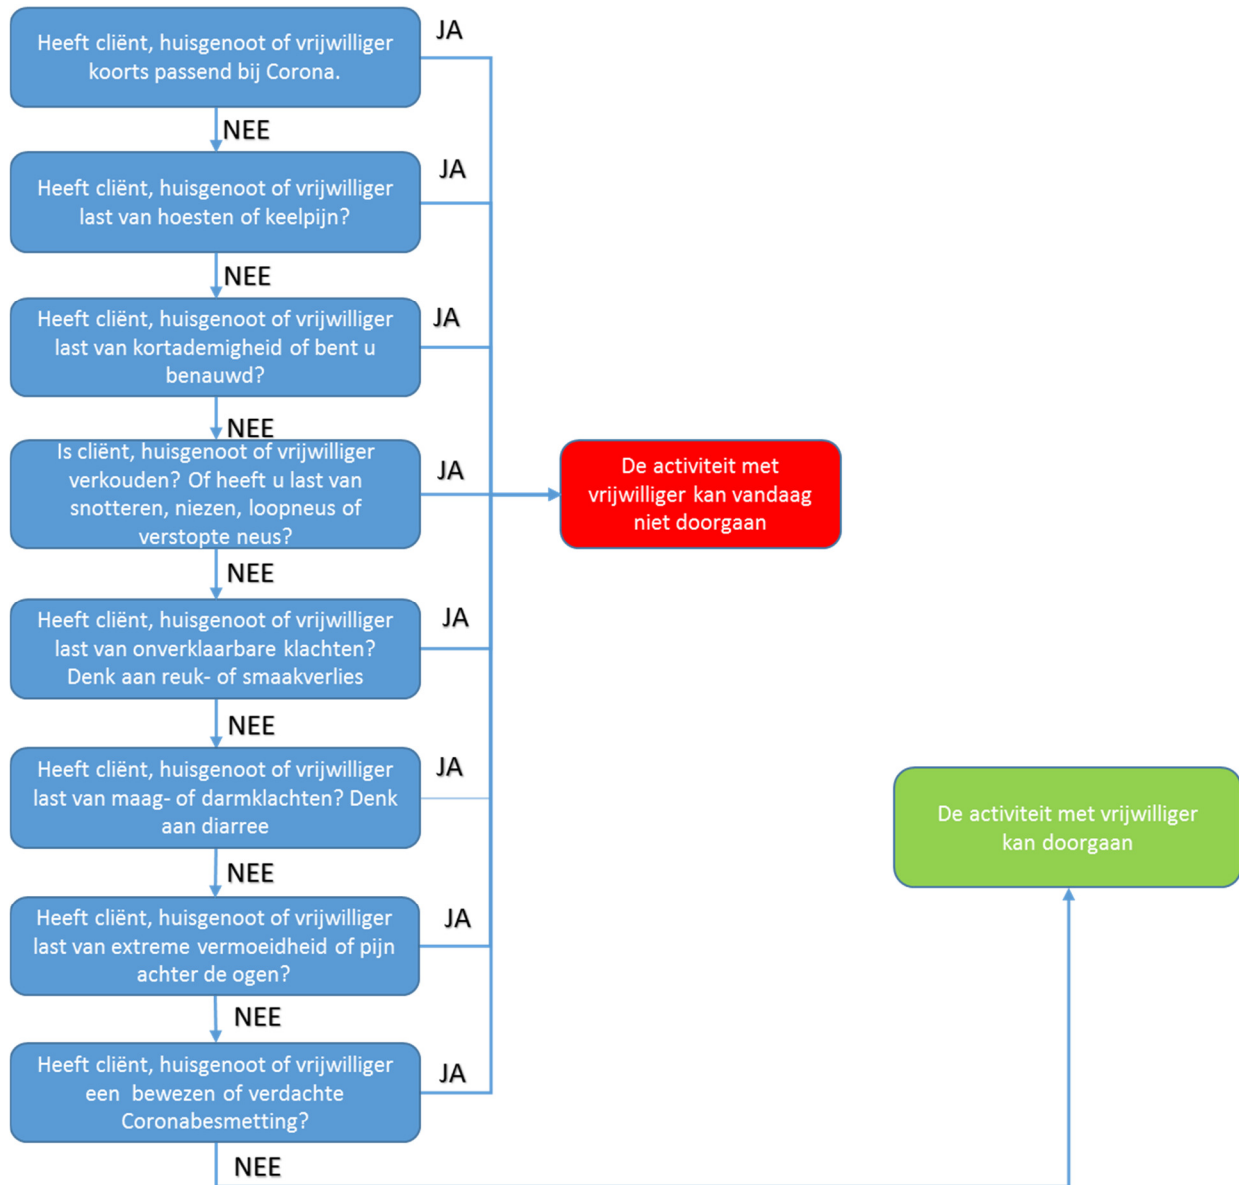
Heeft cliënt, huisgenoot of vrijwilliger koorts passend bij Corona.

JA

NEE

Heeft cliënt, huisgenoot of vrijwilliger last van hoesten of keelpijn?

JA

NEE

Heeft cliënt, huisgenoot of vrijwilliger last van kortademigheid of bent u benauwd?

JA

NEE

Is cliënt, huisgenoot of vrijwilliger verkouden? Of heeft u last van snotteren, niezen, loopneus of verstopte neus?

JA

De activiteit met vrijwilliger kan vandaag niet doorgaan

NEE

Heeft cliënt, huisgenoot of vrijwilliger last van onverklaarbare klachten? Denk aan reuk- of smaakverlies

JA

NEE

Heeft cliënt, huisgenoot of vrijwilliger last van maag- of darmklachten? Denk aan diarree

JA

De activiteit met vrijwilliger kan doorgaan

NEE

Heeft cliënt, huisgenoot of vrijwilliger last van extreme vermoeidheid of pijn achter de ogen?

JA

NEE

Heeft cliënt, huisgenoot of vrijwilliger een bewezen of verdachte Coronabesmetting?

JA

NEE